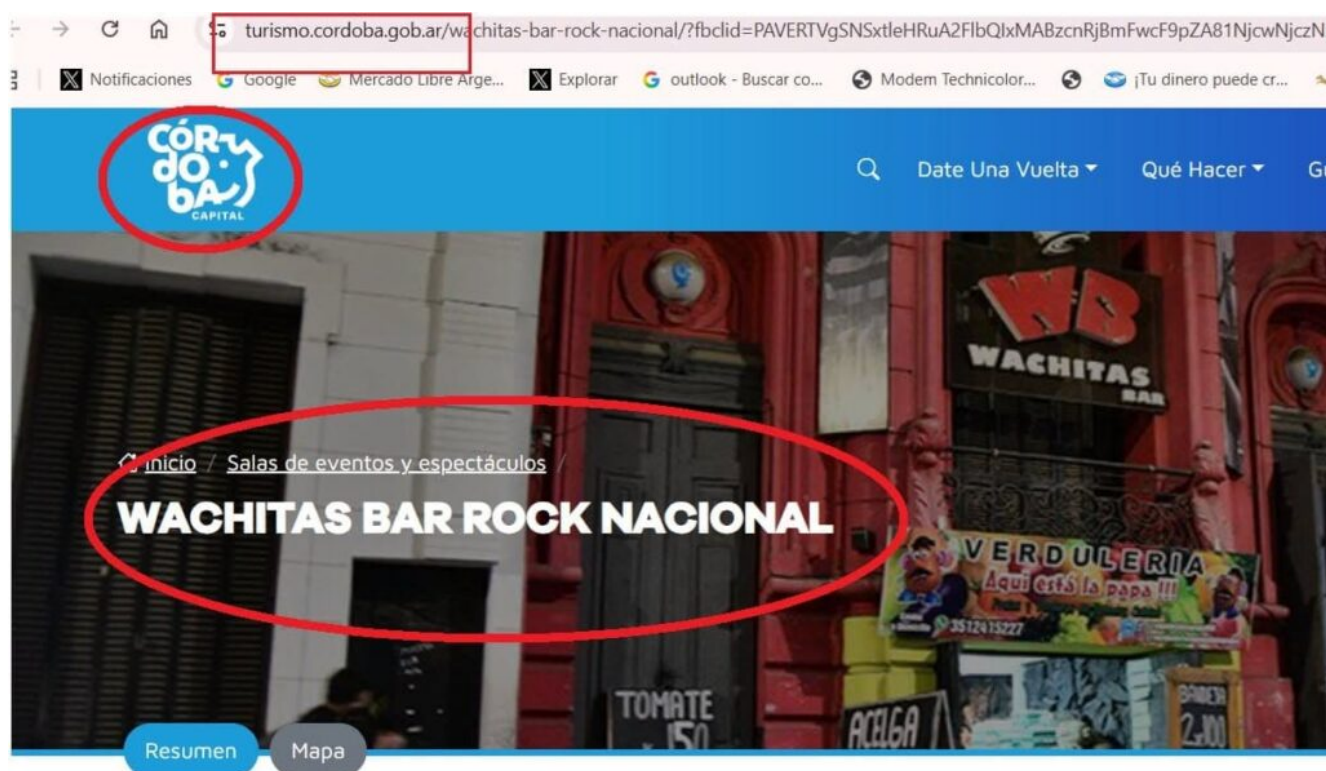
turismo.cordoba.gob.ar/wachitas-bar-rock-nacional/?fbclid=PAVERTVgSNSxtleHRuA2FlbQIxMABzcnRjBmFwcF9pZA81NjcwNjczN

Notificaciones Google Mercado Libre Arge... Explorar outlook - Buscar co... Modem Technicolor... ¡Tu dinero puede cr...

CÓRDOBA CAPITAL

Date Una Vuelta Qué Hacer G

WB WACHITAS BAR

Inicio / Salas de eventos y espectáculos /

WACHITAS BAR ROCK NACIONAL

VERDULERIA Aqui está la papa !!! 3512415227

TOMATE 150

ACELGA

BANANA 2.100

Resumen Mapa